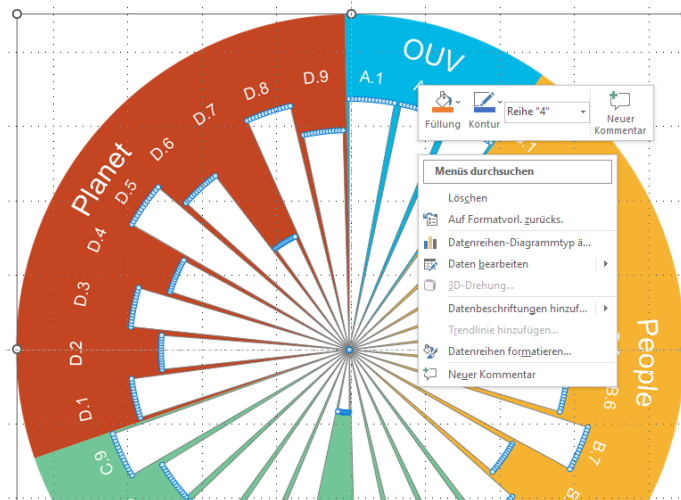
Planet

D.1

D.2

D.3

D.4

D.5

D.6

D.7

D.8

D.9

OUV

A.1

People

B.6

B.7

C.9

Füllung

Kontur

Reihe "4"

Neuer Kommentar

Menüs durchsuchen

Löschen

Auf Formatvorl. zurücks.

Datenreihen-Diagrammtyp ä...

Daten bearbeiten

3D-Drehung...

Datenbeschriftungen hinzuf...

Trendlinie hinzufügen...

Datenreihen formatieren...

Neuer Kommentar